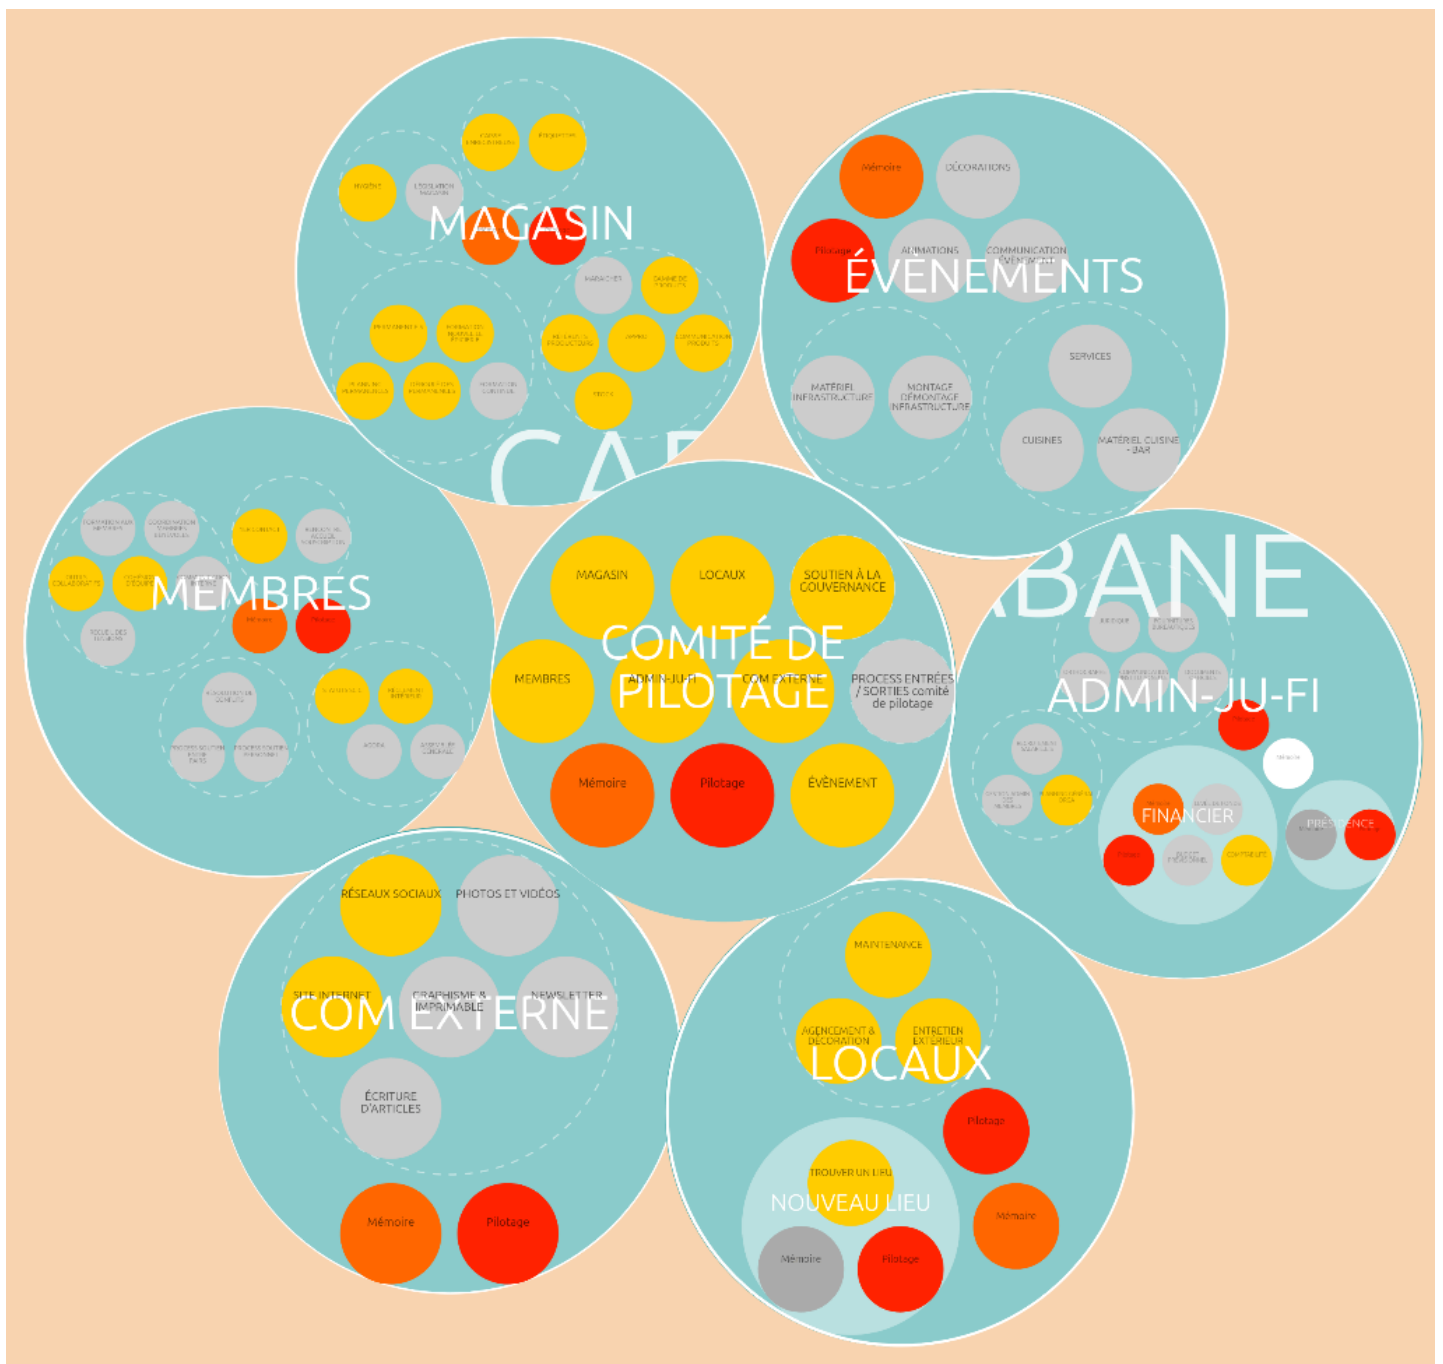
MAGASIN

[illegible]
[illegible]
INVENT
LÉGISLATION MAGASIN
MARAICHER
GAMME DE PRODUITS
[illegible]
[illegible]
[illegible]
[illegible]
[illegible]
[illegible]
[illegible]
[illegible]
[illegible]
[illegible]

CA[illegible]

Mémoire
DÉCORATIONS
Pilotage
ANIMATIONS
COMMUNICATION ÉVÈNEMENT
ÉVÈNEMENTS
MATÉRIEL INFRASTRUCTURE
MONTAGE DÉMONTAGE INFRASTRUCTURE
SERVICES
CUISINES
MATÉRIEL CUISINE - BAR

MEMBRES
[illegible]
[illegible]
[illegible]
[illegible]
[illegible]
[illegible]
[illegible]
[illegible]
Mémoire
Pilotage
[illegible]
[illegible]
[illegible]
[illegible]
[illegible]
ACCEA
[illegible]

MAGASIN
LOCAUX
SOUTIEN À LA COUVERNANCE
COMITÉ DE PILOTAGE
MEMBRES
ADMIN-JU-FI
COM EXTERNE
PROCESS ENTRÉES / SORTIES comité de pilotage
Mémoire
Pilotage
ÉVÈNEMENT

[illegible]BANE
ADMIN-JU-FI
JURIDIQUE
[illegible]
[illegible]
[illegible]
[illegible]
Pilotage
Mémoire
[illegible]
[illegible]
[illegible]
FINANCIER
Mémoire
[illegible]
Pilotage
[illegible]
COMPTABILITE
PRÉSIDENCE
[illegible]

RÉSEAUX SOCIAUX
PHOTOS ET VIDÉOS
SITE INTERNET
GRAPHISME & IMPRIMABLE
NEWSLETTER
COM EXTERNE
ÉCRITURE D'ARTICLES
Mémoire
Pilotage

MAINTENANCE
AGENCEMENT & DÉCORATION
ENTRETIEN EXTÉRIEUR
LOCAUX
Pilotage
TROUVER UN LIEU
NOUVEAU LIEU
Mémoire
Mémoire
Pilotage